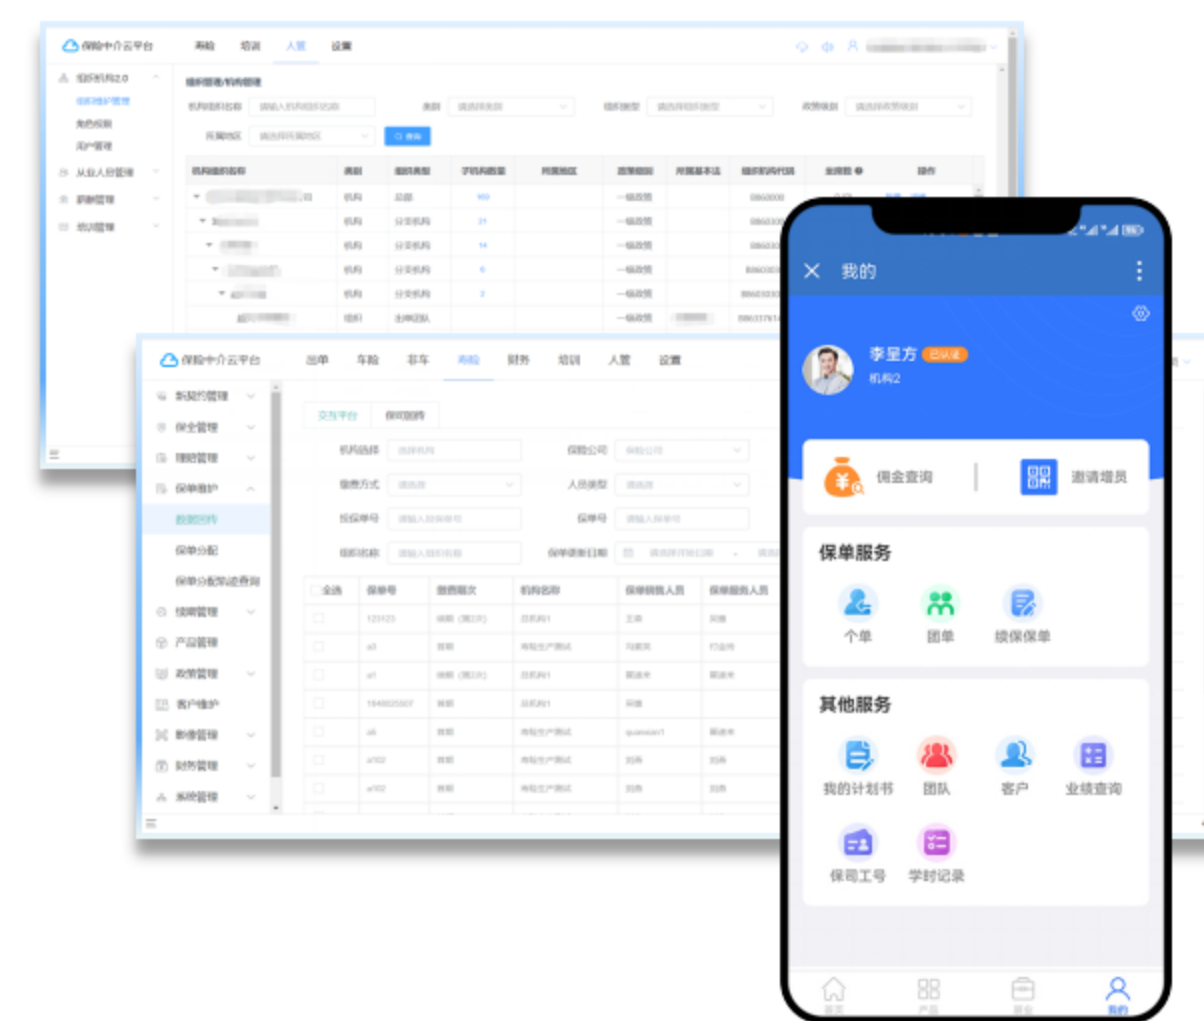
保险中介云平台 寿险 培训 人管 设置

组织机构2.0
组织维护管理
角色权限
用户管理
从业人员管理
薪酬管理
培训管理

组织管理/机构管理
机构组织名称 类别 组织类型 政策级别
所属地区 查询

| 机构组织名称 | 类别 | 组织类型 | 子机构数量 | 所属地区 | 政策级别 | 所属基本法 | 组织机构代码 | 业绩数 | 操作 |
|---|---|---|---|---|---|---|---|---|---|
| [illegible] | 机构 | 总部 | 100 | | 一级政策 | | 0860000 | | |
| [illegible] | 机构 | 分支机构 | 21 | | 一级政策 | | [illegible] | | |
| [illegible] | 机构 | 分支机构 | 14 | | 一级政策 | | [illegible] | | |
| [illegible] | 机构 | 分支机构 | 6 | | 一级政策 | | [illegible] | | |
| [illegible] | 机构 | 分支机构 | 2 | | 一级政策 | | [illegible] | | |
| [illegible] | 组织 | 业务团队 | | | 一级政策 | | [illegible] | | |

保险中介云平台 出单 车险 非车 寿险 财务 培训 人管 设置

新契约管理
保全管理
理赔管理
保单维护
数据回传
保单分配
保单分配轨迹查询
续期管理
产品管理
政策管理
客户维护
影像管理
财务管理
系统管理

交互平台 保司回传
机构选择 保险公司
缴费方式 人员类型
投保单号 保单号
组织名称 保单录单日期

| 全选 | 保单号 | 缴费期次 | 机构名称 | 保单销售人员 | 保单服务人员 |
|---|---|---|---|---|---|
| | 123123 | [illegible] | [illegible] | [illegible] | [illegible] |
| | a3 | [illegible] | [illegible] | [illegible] | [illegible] |
| | a1 | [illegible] | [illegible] | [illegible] | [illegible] |
| | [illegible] | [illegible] | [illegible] | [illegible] | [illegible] |
| | a5 | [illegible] | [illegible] | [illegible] | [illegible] |
| | a102 | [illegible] | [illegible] | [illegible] | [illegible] |
| | a102 | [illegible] | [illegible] | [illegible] | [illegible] |

我的
李呈方 已认证
机构2
佣金查询 邀请增员
保单服务
个单 团单 续保保单
其他服务
我的计划书 团队 客户 业绩查询
保司工号 学时记录
首页 产品 展业 我的